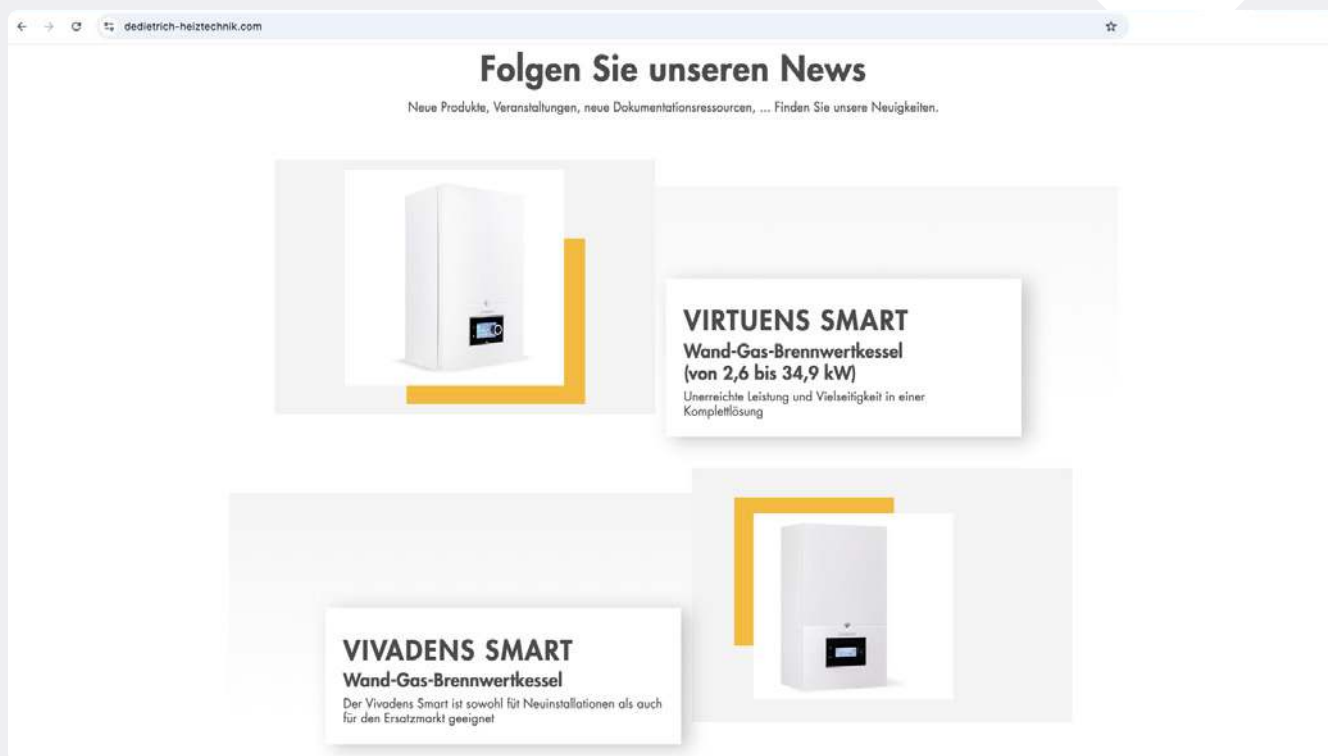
dedietrich-heiztechnik.com

Folgen Sie unseren News

Neue Produkte, Veranstaltungen, neue Dokumentationsressourcen, ... Finden Sie unsere Neuigkeiten.

VIRTUENS SMART
Wand-Gas-Brennwertkessel (von 2,6 bis 34,9 kW)
Unerreichte Leistung und Vielseitigkeit in einer Komplettlösung

VIVADENS SMART
Wand-Gas-Brennwertkessel
Der Vivadens Smart ist sowohl füt Neuinstallationen als auch für den Ersatzmarkt geeignet